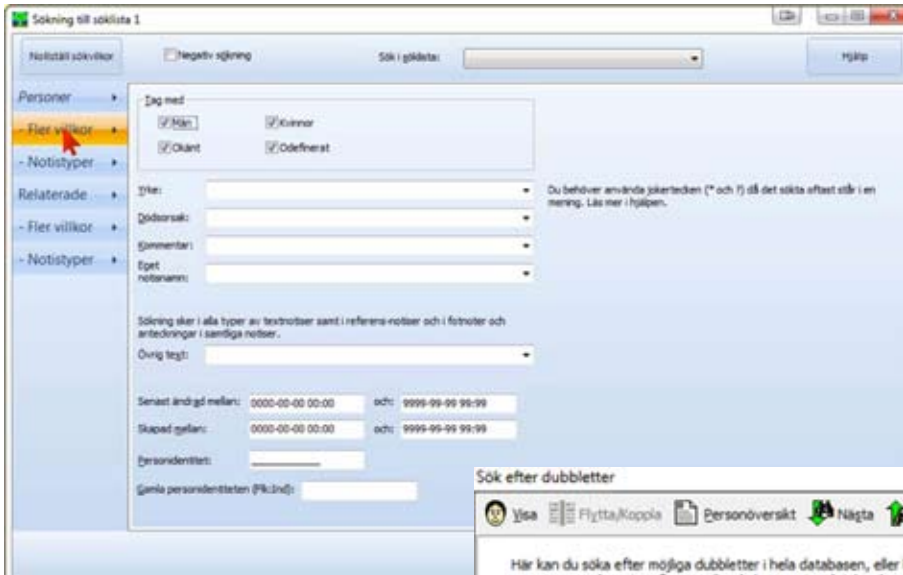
Sökning till söklista 1

Nollställ sökvillkor

Negativ sökning

Sök i söklista:

Hjälp

Personer

- Fler villkor

- Notistyper

Relaterade

- Fler villkor

- Notistyper

Tag med

Män

Kvinnor

Okänt

Odefinierat

Yrke:

Dödsorsak:

Kommentar:

Eget notisnamn:

Du behöver använda jokertecken (* och ?) då det sökta oftast står i en mening. Läs mer i hjälpen.

Sökning sker i alla typer av textnotiser samt i referens-notiser och i fotnoter och anteckningar i samtliga notiser.

Övrig text:

Senast ändrad mellan: 0000-00-00 00:00 och: 9999-99-99 99:99

Skapad mellan: 0000-00-00 00:00 och: 9999-99-99 99:99

Personidentitet:

Gamla personidentiteten (Pfk:änd):

Sök efter dubbletter

Visa

Flytta/Koppla

Personöversikt

Nästa

Här kan du söka efter möjliga dubbletter i hela databasen, eller